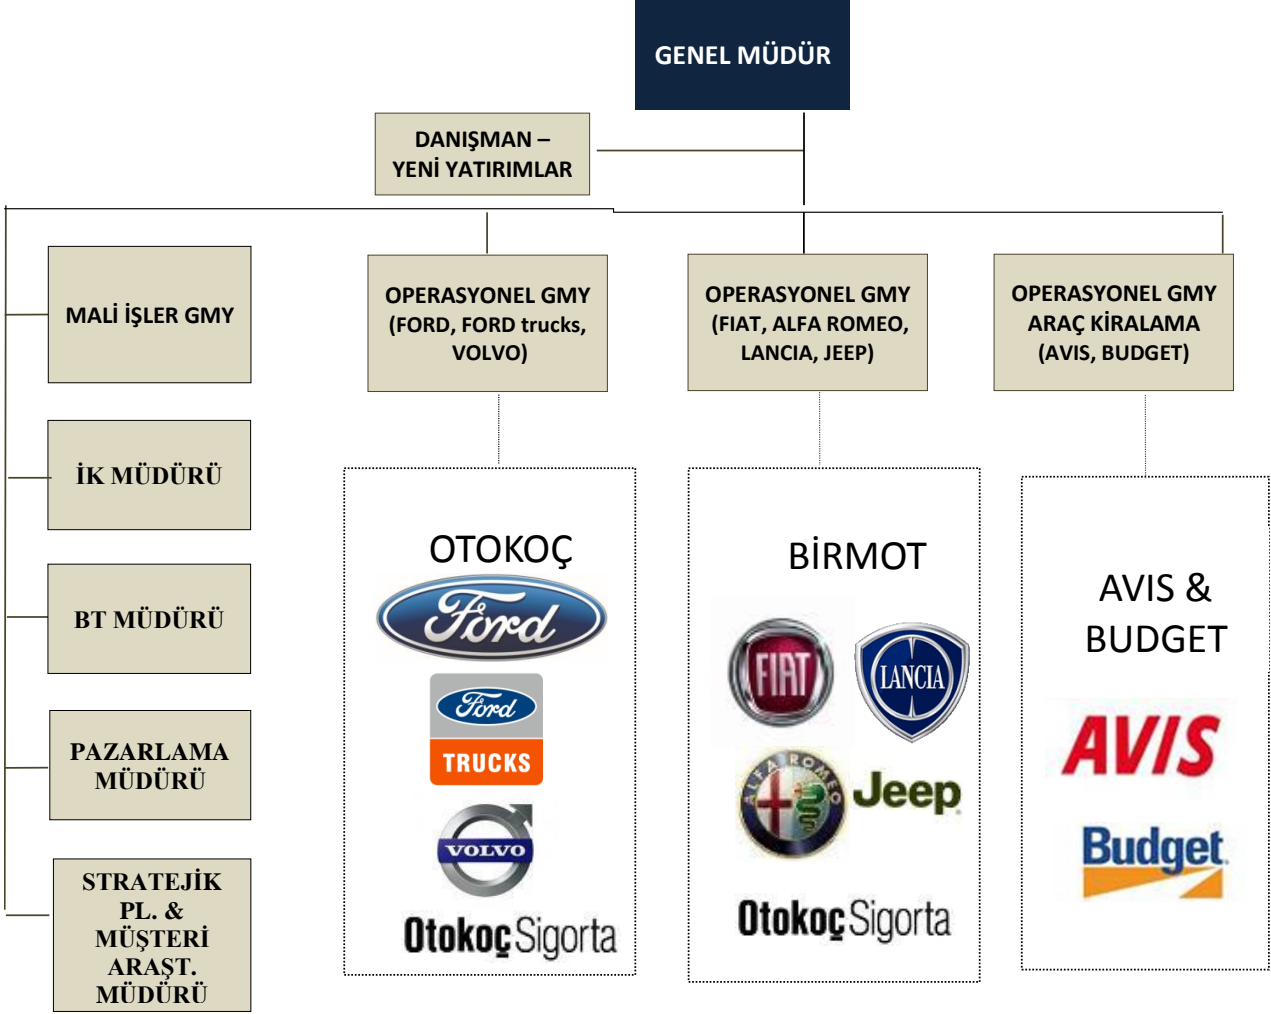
GENEL MÜDÜR

DANIŞMAN – YENİ YATIRIMLAR

MALİ İŞLER GMY

İK MÜDÜRÜ

BT MÜDÜRÜ

PAZARLAMA MÜDÜRÜ

STRATEJİK PL. & MÜŞTERİ ARAŞT. MÜDÜRÜ

OPERASYONEL GMY (FORD, FORD trucks, VOLVO)

OPERASYONEL GMY (FIAT, ALFA ROMEO, LANCIA, JEEP)

OPERASYONEL GMY ARAÇ KİRALAMA (AVIS, BUDGET)

OTOKOÇ

Ford

Ford

TRUCKS

VOLVO

Otokoç Sigorta

BİRMOT

FIAT

LANCIA

ALFA ROMEO

Jeep

Otokoç Sigorta

AVIS & BUDGET

AVIS

Budget